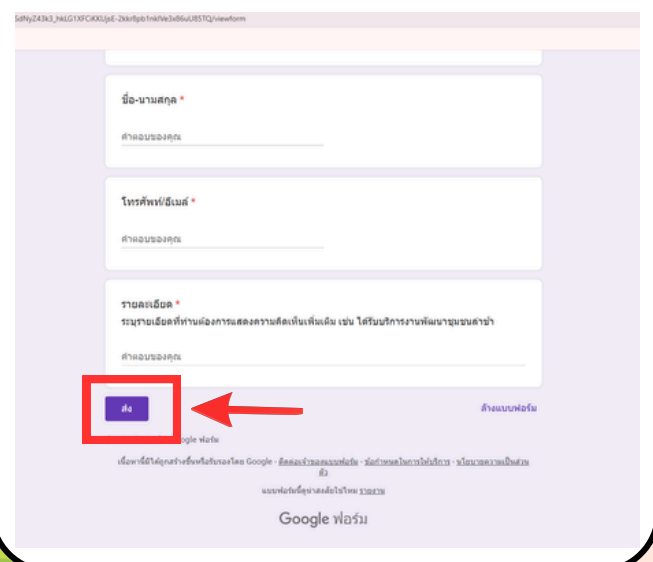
SdNyZ43k3_hkLG1XFCiKXUjsE-2kkr9pb1nkIVe3x86uU85TQ/viewform

ชื่อ-นามสกุล *

คำตอบของคุณ

โทรศัพท์/อีเมล์ *

คำตอบของคุณ

รายละเอียด *
ระบุรายเอียดที่ท่านต้องการแสดงความคิดเห็นเพิ่มเติม เช่น ได้รับบริการงานพัฒนาชุมชนล่าช้า

คำตอบของคุณ

ส่ง

ล้างแบบฟอร์ม

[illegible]ogle ฟอร์ม

เนื้อหานี้มิได้ถูกสร้างขึ้นหรือรับรองโดย Google - ติดต่อเจ้าของแบบฟอร์ม - ข้อกำหนดในการให้บริการ - นโยบายความเป็นส่วนตัว

แบบฟอร์มนี้ดูน่าสงสัยใช่ไหม รายงาน

Google ฟอร์ม